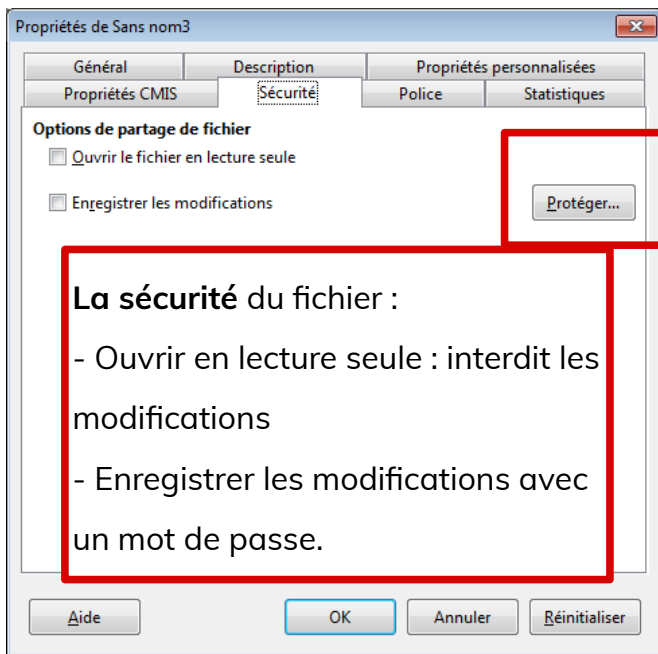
Propriétés de Sans nom3

Général
Description
Propriétés personnalisées
Propriétés CMIS
Sécurité
Police
Statistiques

Options de partage de fichier
Ouvrir le fichier en lecture seule
Enregistrer les modifications
Protéger...

**La sécurité** du fichier :
- Ouvrir en lecture seule : interdit les modifications
- Enregistrer les modifications avec un mot de passe.

Aide
OK
Annuler
Réinitialiser